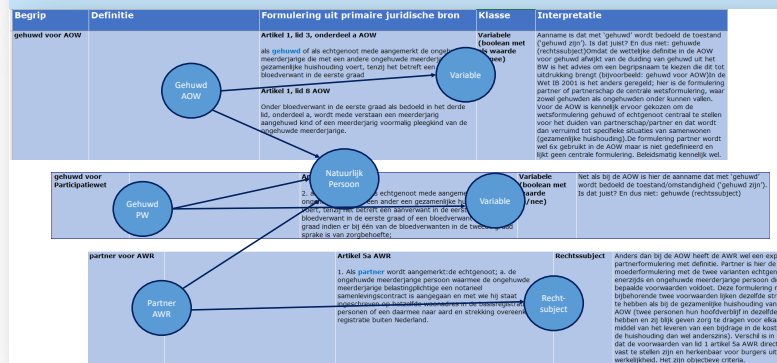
| Begrip | Definitie | Formulering uit primaire juridische bron | Klasse | Interpretatie |
|---|---|---|---|---|
| gehuwd voor AOW | | Artikel 1, lid 3, onderdeel a AOW als gehuwd of als echtgenoot mede aangemerkt de ongehu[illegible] meerderjarige die met een andere ongehuwde meerderj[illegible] gezamenlijke huishouding voert, tenzij het betreft een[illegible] bloedverwant in de eerste graad Artikel 1, lid 8 AOW Onder bloedverwant in de eerste graad als bedoeld in het derde lid, onderdeel a, wordt mede verstaan een meerderjarig aangehuwd kind of een meerderjarig voormalig pleegkind van de ongehuwde meerderjarige. | Variabele (boolean met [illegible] waarde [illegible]nee) | Aanname is dat met 'gehuwd' wordt bedoeld de toestand ('gehuwd zijn'). Is dat juist? En dus niet: gehuwde (rechtssubject)Omdat de wettelijke definitie in de AOW voor gehuwd afwijkt van de duiding van gehuwd uit het BW is het advies om een begripsnaam te kiezen die dit tot uitdrukking brengt (bijvoorbeeld: gehuwd voor AOW)In de Wet IB 2001 is het anders geregeld; hier is de formulering partner of partnerschap de centrale wetsformulering, waar zowel gehuwden als ongehuwden onder kunnen vallen. Voor de AOW is kennelijk ervoor gekozen om de wetsformulering gehuwd of echtgenoot centraal te stellen voor het duiden van partnerschap/partner en dat wordt dan verruimd tot specifieke situaties van samenwonen (gezamenlijke huishouding).De formulering partner wordt wel 6x gebruikt in de AOW maar is niet gedefinieerd en lijkt geen centrale formulering. Beleidsmatig kennelijk wel. |

| | | | | |
|---|---|---|---|---|
| gehuwd voor Participatiewet | | Ar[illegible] 2. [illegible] echtgenoot mede aangem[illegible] onge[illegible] ander een gezamenlijke h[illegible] ten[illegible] betreft een aanverwant in de eers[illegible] bloedverwant in de eerste of een bloedverwant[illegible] graad indien er bij één van de bloedverwanten in de twe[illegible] sprake is van zorgbehoefte; | Variabele (boolean met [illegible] waarde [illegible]/nee) | Net als bij de AOW is hier de aanname dat met 'gehuwd' wordt bedoeld de toestand/omstandigheid ('gehuwd zijn'). Is dat juist? En dus niet: gehuwde (rechtssubject) |

| | | | | |
|---|---|---|---|---|
| partner voor AWR | | Artikel 5a AWR 1. Als partner wordt aangemerkt:de echtgenoot; a. de ongehuwde meerderjarige persoon waarmee de ongehuwde meerderjarige belastingplichtige een notarieel samenlevingscontract is aangegaan en met wie hij staat ingeschreven op het zelfde woonadres in de basisregistratie personen of een daarmee naar aard en strekking overeenk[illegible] registratie buiten Nederland. | Rechtssubject | Anders dan bij de AOW heeft de AWR wel een expl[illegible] partnerformulering met definitie. Partner is hier de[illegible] moederformulering met de twee varianten echtgen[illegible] enerzijds en ongehuwde meerderjarige persoon die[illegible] bepaalde voorwaarden voldoet. Deze formulering v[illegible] bijbehorende twee voorwaarden lijken dezelfde str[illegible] te hebben als bij de gezamenlijke huishouding van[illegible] AOW (twee personen hun hoofdverblijf in dezelfde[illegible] hebben en zij blijk geven zorg te dragen voor elka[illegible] middel van het leveren van een bijdrage in de kost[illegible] de huishouding dan wel anderszins). Verschil is in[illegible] dat de voorwaarden van lid 1 artikel 5a AWR direct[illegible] vast te stellen zijn en herkenbaar voor burgers uit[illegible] werkelijkheid. Het zijn objectieve criteria. |

Gehuwd AOW

Variable

Natuurlijk Persoon

Gehuwd PW

Variable

Partner AWR

Recht-subject